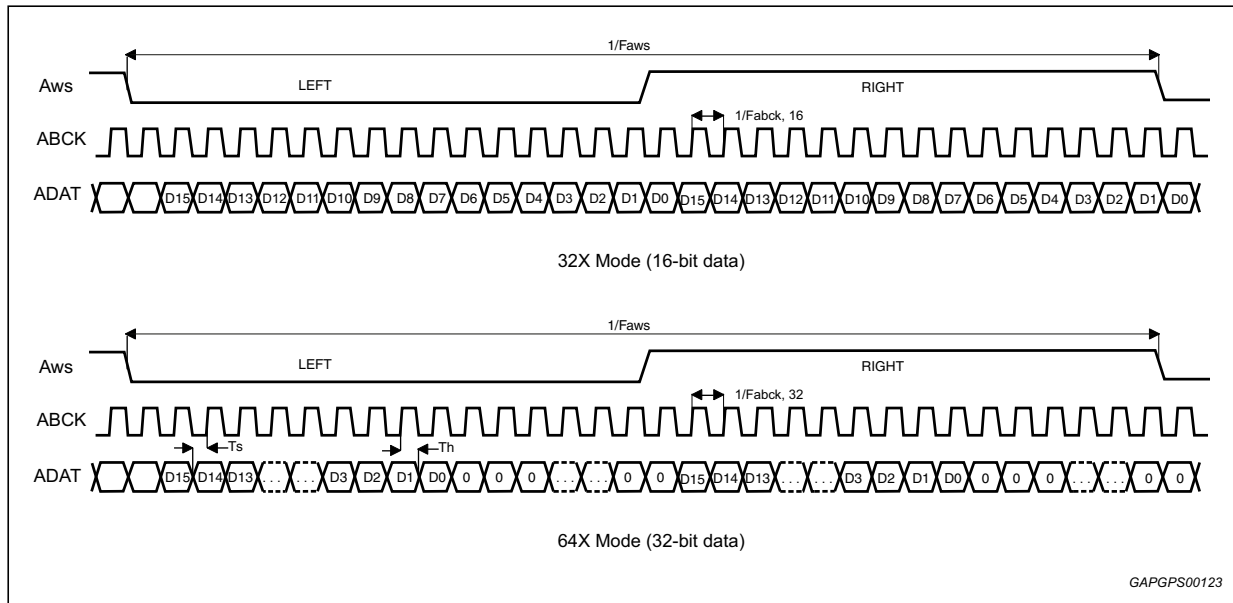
1/Faws

Aws

LEFT

RIGHT

1/Fabck, 16

ABCK

ADAT

D15 D14 D13 D12 D11 D10 D9 D8 D7 D6 D5 D4 D3 D2 D1 D0 D15 D14 D13 D12 D11 D10 D9 D8 D7 D6 D5 D4 D3 D2 D1 D0

32X Mode (16-bit data)

1/Faws

Aws

LEFT

RIGHT

1/Fabck, 32

ABCK

Ts

Th

ADAT

D15 D14 D13 . . . . . . D3 D2 D1 D0 0 0 0 . . . . . . 0 0 D15 D14 D13 . . . . . . D3 D2 D1 D0 0 0 0 . . . . . . 0 0

64X Mode (32-bit data)

GAPGPS00123